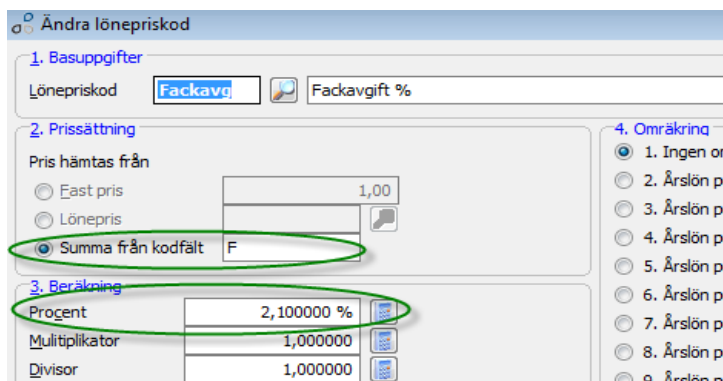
Ändra lönepriskod

1. Basuppgifter

Lönepriskod Fackavg Fackavgift %

2. Prissättning

Pris hämtas från

Fast pris 1,00

Lönepris

Summa från kodfält F

3. Beräkning

Procent 2,100000 %

Mulitiplikator 1,000000

Divisor 1,000000

4. Omräkring

1. Ingen o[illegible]

2. Årslön p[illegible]

3. Årslön p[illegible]

4. Årslön p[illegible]

5. Årslön p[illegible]

6. Årslön p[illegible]

7. Årslön p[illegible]

8. Årslön p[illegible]

9. Årslön p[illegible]